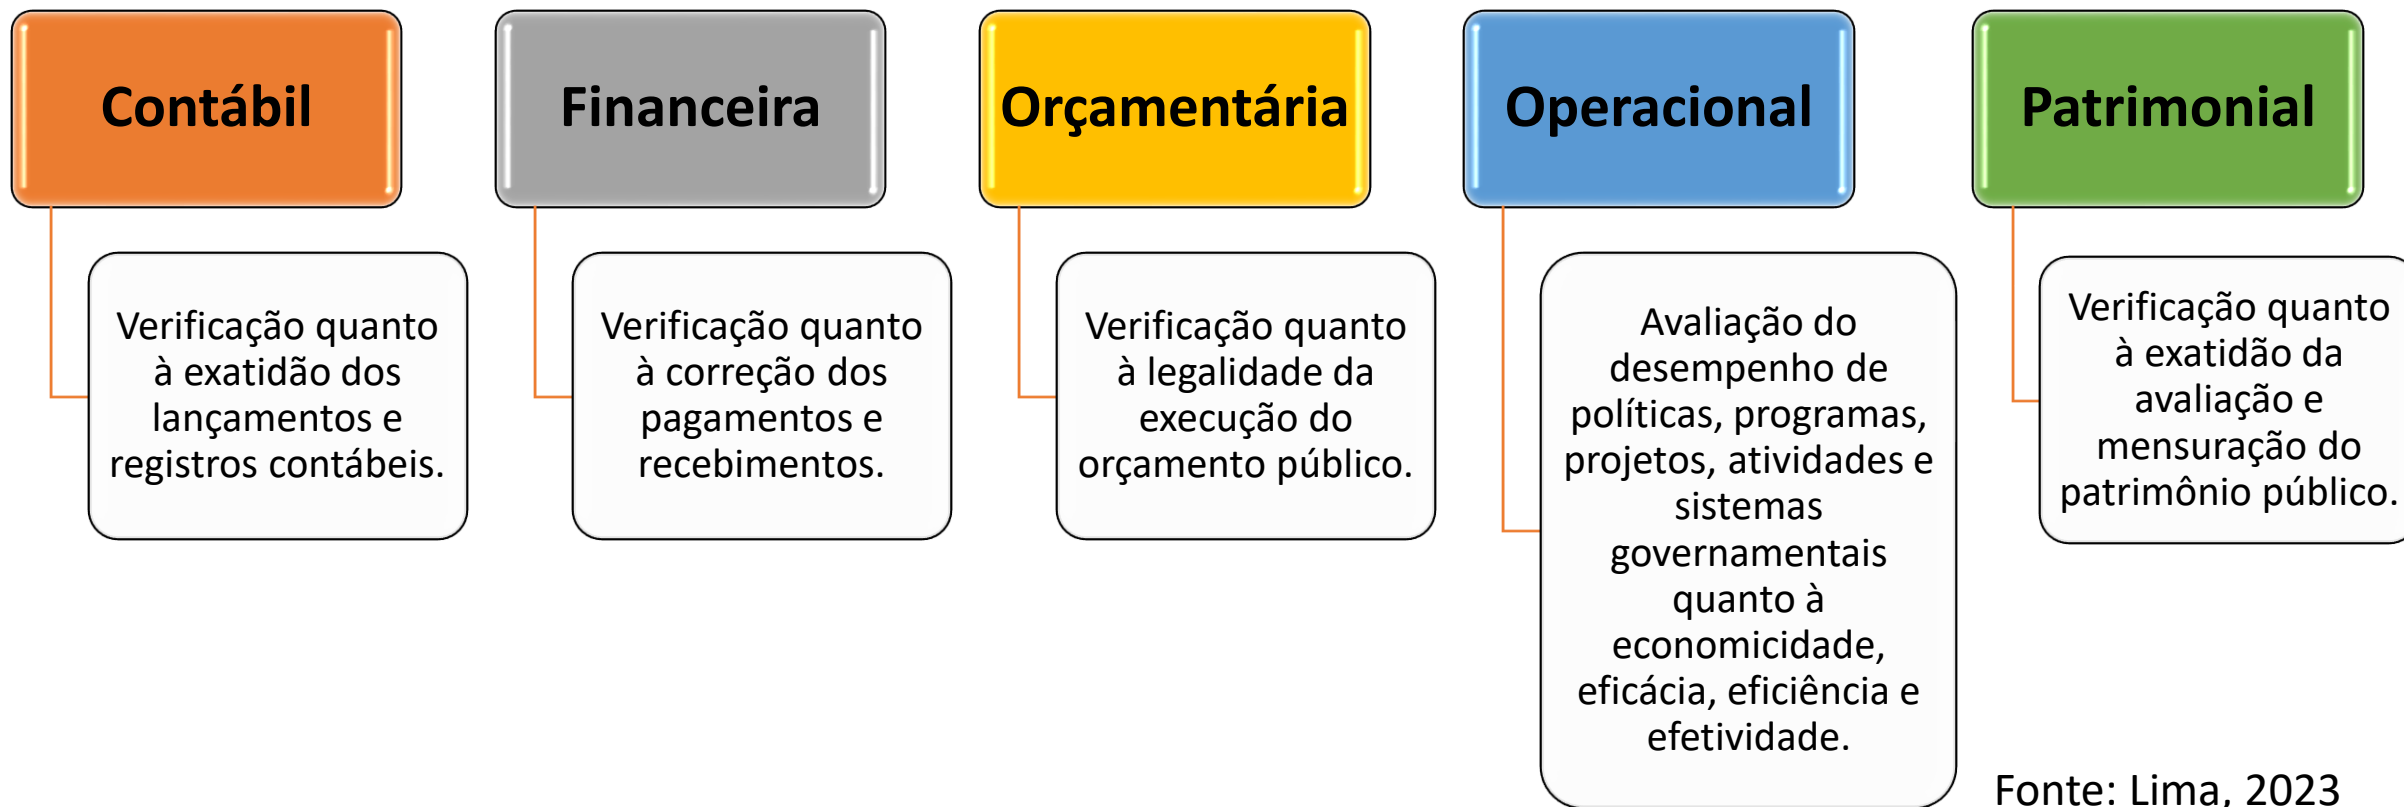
Contábil

Verificação quanto à exatidão dos lançamentos e registros contábeis.

Financeira

Verificação quanto à correção dos pagamentos e recebimentos.

Orçamentária

Verificação quanto à legalidade da execução do orçamento público.

Operacional

Avaliação do desempenho de políticas, programas, projetos, atividades e sistemas governamentais quanto à economicidade, eficácia, eficiência e efetividade.

Patrimonial

Verificação quanto à exatidão da avaliação e mensuração do patrimônio público.

Fonte: Lima, 2023